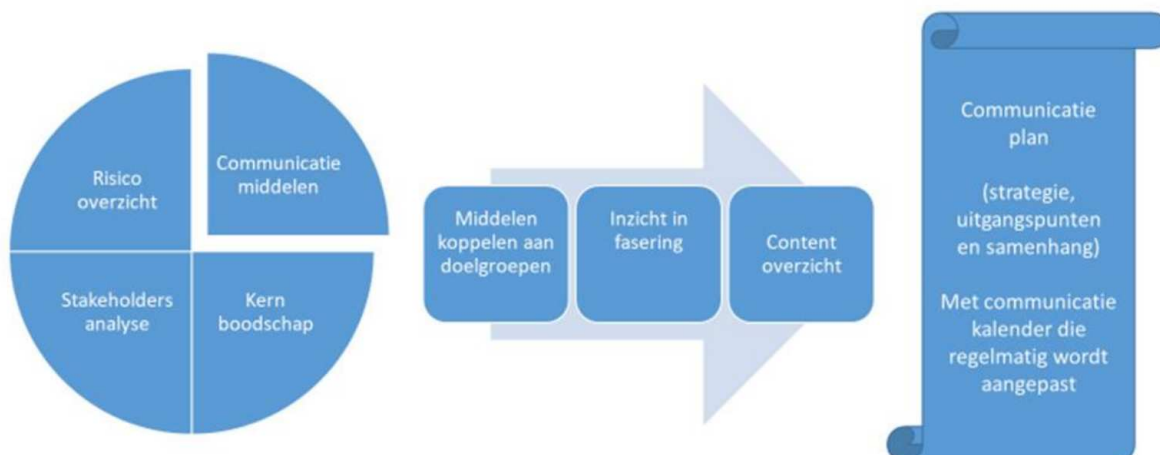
Risico overzicht

Communicatie middelen

Stakeholders analyse

Kern boodschap

Middelen koppelen aan doelgroepen

Inzicht in fasering

Content overzicht

Communicatie plan

(strategie, uitgangspunten en samenhang)

Met communicatie kalender die regelmatig wordt aangepast